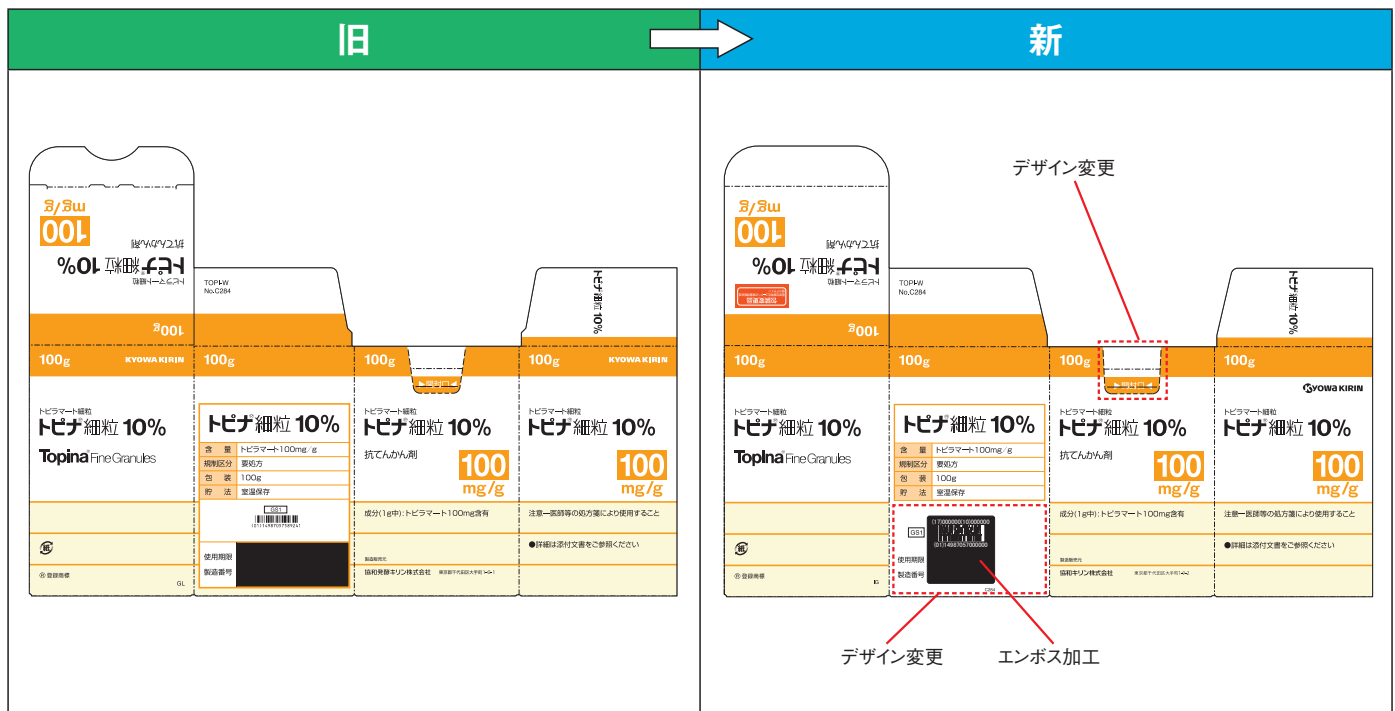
旧

新

100 mg/g
抗てんかん剤
トピナ細粒 10%
トピラマート細粒

TOPI-W
No.C284

100g

100g KYOWA KIRIN

100g

100g

100g KYOWA KIRIN

トピナ細粒 10%

トピラマート細粒
トピナ細粒 10%
Topina Fine Granules

トピナ細粒 10%

| 含量 | トピラマート100mg／g |
|---|---|
| 規制区分 | 要処方 |
| 包装 | 100g |
| 貯法 | 室温保存 |

GS1

使用期限
製造番号

トピラマート細粒
トピナ細粒 10%
抗てんかん剤
100 mg/g

トピラマート細粒
トピナ細粒 10%
100 mg/g

成分(1g中)：トピラマート100mg含有

注意―医師等の処方箋により使用すること

●詳細は添付文書をご参照ください

製造販売元
協和発酵キリン株式会社 東京都千代田区大手町1-6-1

® 登録商標

GL

デザイン変更

100 mg/g
抗てんかん剤
トピナ細粒 10%
トピラマート細粒

TOPI-W
No.C284

100g

100g

100g

100g

100g

KYOWA KIRIN

トピラマート細粒
トピナ細粒 10%
Topina Fine Granules

トピナ細粒 10%

| 含量 | トピラマート100mg／g |
|---|---|
| 規制区分 | 要処方 |
| 包装 | 100g |
| 貯法 | 室温保存 |

GS1
使用期限
製造番号

トピラマート細粒
トピナ細粒 10%
抗てんかん剤
100 mg/g

トピラマート細粒
トピナ細粒 10%
100 mg/g

成分(1g中)：トピラマート100mg含有

注意―医師等の処方箋により使用すること

●詳細は添付文書をご参照ください

製造販売元
協和キリン株式会社 東京都千代田区大手町1-9-2

® 登録商標

デザイン変更

エンボス加工